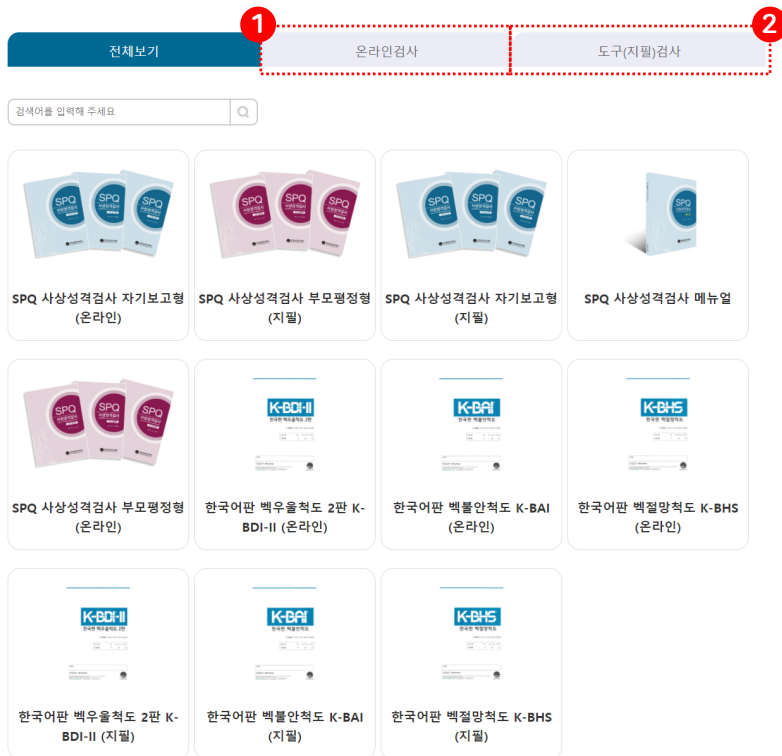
1
2

전체보기
온라인검사
도구(지필)검사

검색어를 입력해 주세요

SPQ 사상성격검사 자기보고형 (온라인)

SPQ 사상성격검사 부모평정형 (지필)

SPQ 사상성격검사 자기보고형 (지필)

SPQ 사상성격검사 메뉴얼

SPQ 사상성격검사 부모평정형 (온라인)

K-BDI-II
한국어판 벡우울척도 2판 K-BDI-II (온라인)

K-BAI
한국어판 벡불안척도 K-BAI (온라인)

K-BHS
한국어판 벡절망척도 K-BHS (온라인)

K-BDI-II
한국어판 벡우울척도 2판 K-BDI-II (지필)

K-BAI
한국어판 벡불안척도 K-BAI (지필)

K-BHS
한국어판 벡절망척도 K-BHS (지필)